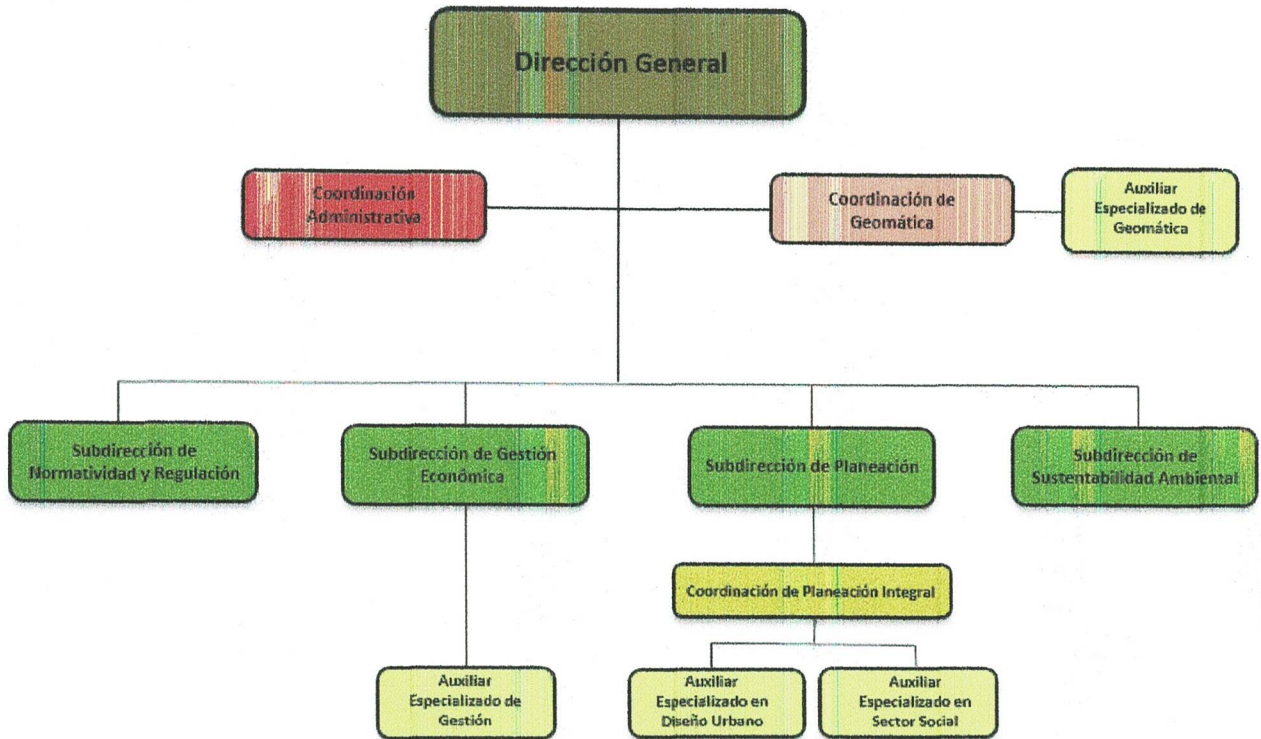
Dirección General

Coordinación Administrativa

Coordinación de Geomática

Auxiliar Especializado de Geomática

Subdirección de Normatividad y Regulación

Subdirección de Gestión Económica

Subdirección de Planeación

Subdirección de Sustentabilidad Ambiental

Coordinación de Planeación Integral

Auxiliar Especializado de Gestión

Auxiliar Especializado en Diseño Urbano

Auxiliar Especializado en Sector Social